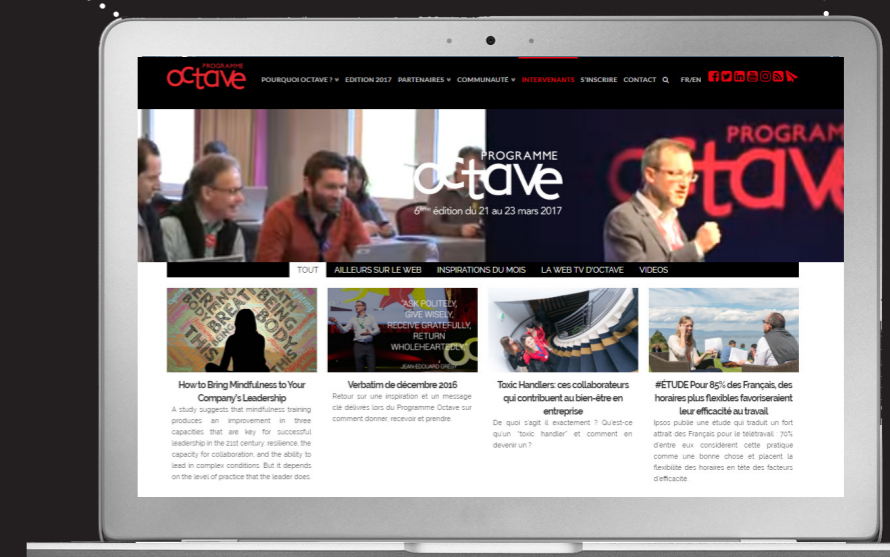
PROGRAMME
octave

POURQUOI OCTAVE ? EDITION 2017 PARTENAIRES COMMUNAUTÉ INTERVENANTS S'INSCRIRE CONTACT FR/EN

PROGRAMME
octave
6ème édition du 21 au 23 mars 2017

PROGRAM
octave

TOUT AILLEURS SUR LE WEB INSPIRATIONS DU MOIS LA WEB TV D'OCTAVE VIDEOS

BREATHE BODY THIS

ASK POLITELY, GIVE WISELY, RECEIVE GRATEFULLY, RETURN WHOLEHEARTEDLY
JEAN-EDOUARD GRESY

How to Bring Mindfulness to Your Company's Leadership
A study suggests that mindfulness training produces an improvement in three capacities that are key for successful leadership in the 21st century: resilience, the capacity for collaboration, and the ability to lead in complex conditions. But it depends on the level of practice that the leader does.

Verbatim de décembre 2016
Retour sur une inspiration et un message clé délivrés lors du Programme Octave sur comment donner, recevoir et prendre

Toxic Handlers: ces collaborateurs qui contribuent au bien-être en entreprise
De quoi s'agit il exactement ? Qu'est-ce qu'un "toxic handler" et comment en devenir un ?

#ÉTUDE Pour 85% des Français, des horaires plus flexibles favoriseraient leur efficacité au travail
Ipsos publie une etude qui traduit un fort attrait des Français pour le télétravail : 70% d'entre eux considèrent cette pratique comme une bonne chose et placent la flexibilité des horaires en tête des facteurs d'efficacité.